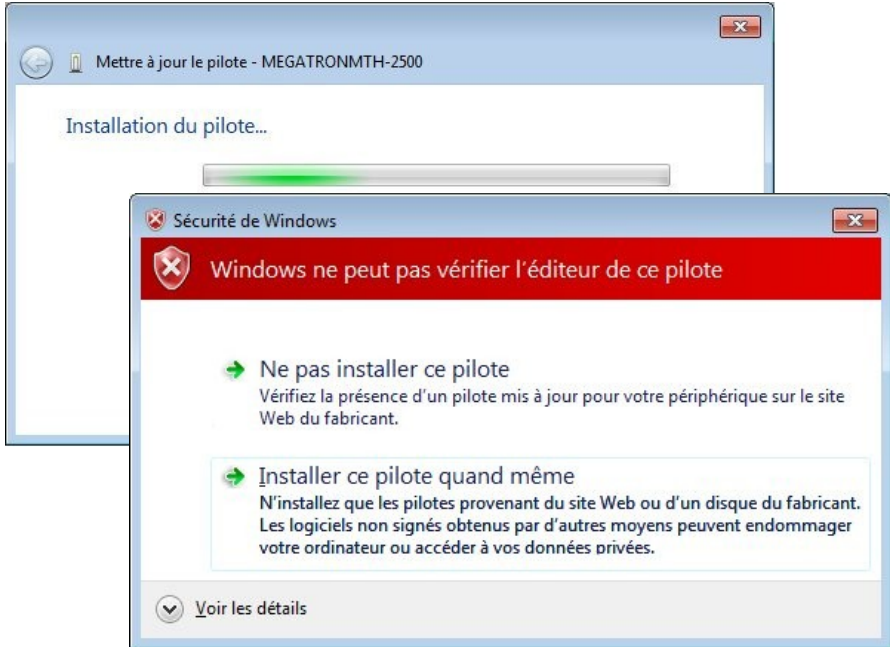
Mettre à jour le pilote - MEGATRONMTH-2500

Installation du pilote...

Sécurité de Windows

Windows ne peut pas vérifier l'éditeur de ce pilote

Ne pas installer ce pilote
Vérifiez la présence d'un pilote mis à jour pour votre périphérique sur le site Web du fabricant.

Installer ce pilote quand même
N'installez que les pilotes provenant du site Web ou d'un disque du fabricant. Les logiciels non signés obtenus par d'autres moyens peuvent endommager votre ordinateur ou accéder à vos données privées.

Voir les détails